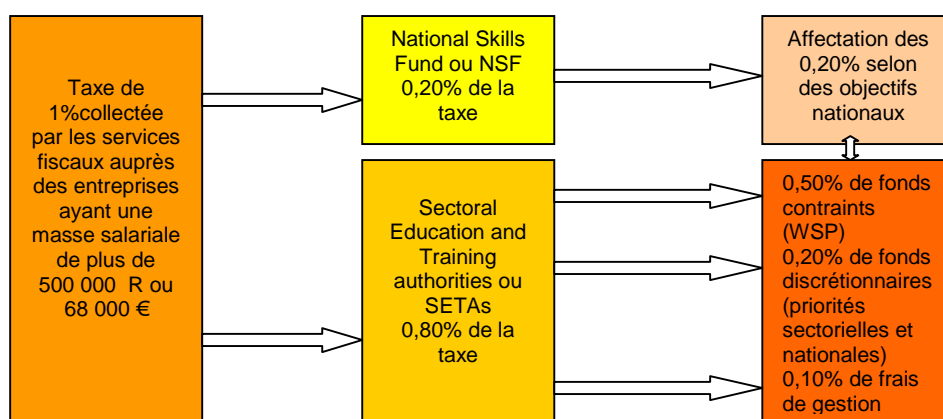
Taxe de 1%collectée par les services fiscaux auprès des entreprises ayant une masse salariale de plus de 500 000 R ou 68 000 €

National Skills Fund ou NSF 0,20% de la taxe

Affectation des 0,20% selon des objectifs nationaux

Sectoral Education and Training authorities ou SETAs 0,80% de la taxe

0,50% de fonds contraints (WSP)
0,20% de fonds discrétionnaires (priorités sectorielles et nationales)
0,10% de frais de gestion